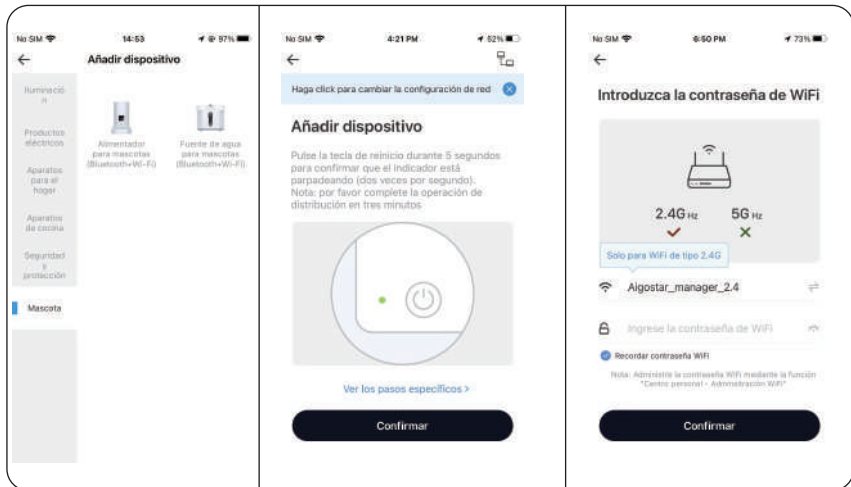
No SIM 14:53 97%

Añadir dispositivo

Iluminación

Productos eléctricos

Aparatos para el hogar

Aparatos de cocina

Seguridad y protección

Mascota

Alimentador para mascotas (Bluetooth+Wi-Fi)

Fuente de agua para mascotas (Bluetooth+Wi-Fi)

No SIM 4:21 PM 82%

Haga click para cambiar la configuración de red

Añadir dispositivo

Pulse la tecla de reinicio durante 5 segundos para confirmar que el indicador está parpadeando (dos veces por segundo). Nota: por favor complete la operación de distribución en tres minutos

Ver los pasos específicos >

Confirmar

No SIM 6:50 PM 73%

Introduzca la contraseña de WiFi

2.4G Hz

5G Hz

Solo para WiFi de tipo 2.4G

Algostar_manager_2.4

Ingrese la contraseña de WiFi

Recordar contraseña WiFi

Nota: Administre la contraseña WiFi mediante la función "Centro personal - Administración WiFi"

Confirmar